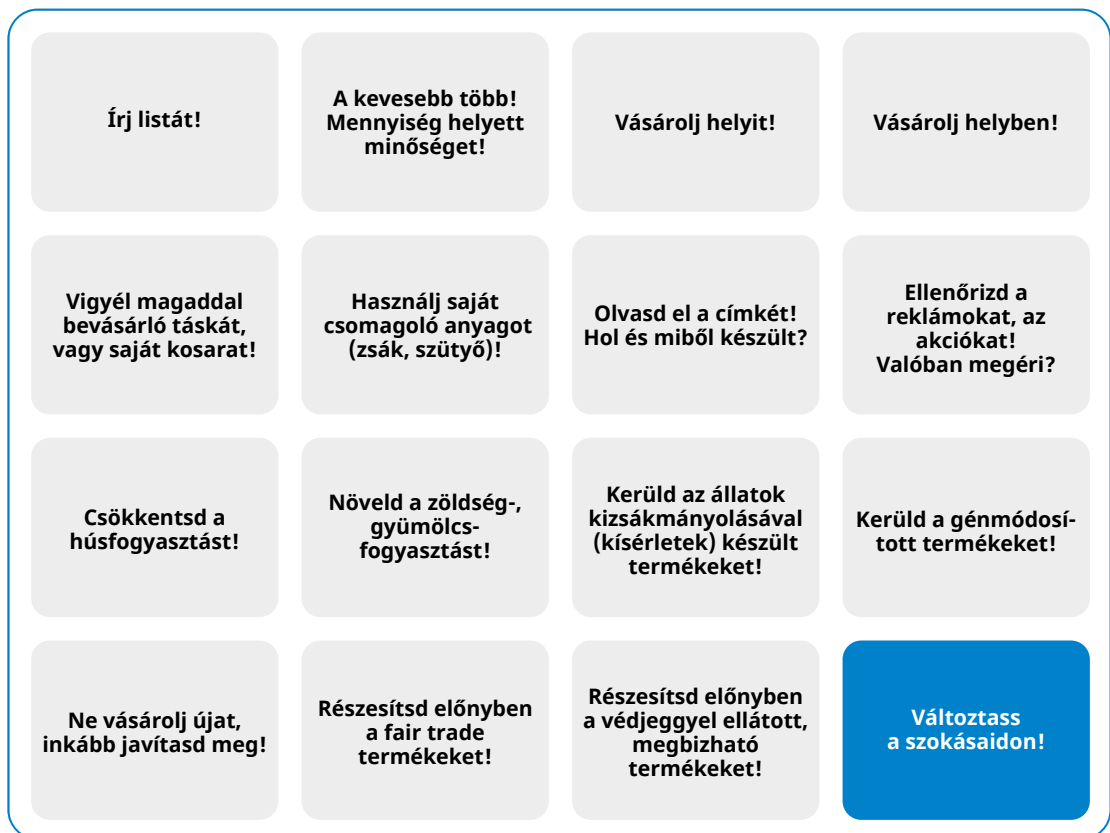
Írj listát!

A kevesebb több! Mennyiség helyett minőséget!

Vásárolj helyit!

Vásárolj helyben!

Vigyél magaddal bevásárló táskát, vagy saját kosarat!

Használj saját csomagoló anyagot (zsák, szütyő)!

Olvasd el a címkét! Hol és miből készült?

Ellenőrizd a reklámokat, az akciókat! Valóban megéri?

Csökkentsd a húsfogyasztást!

Növeld a zöldség-, gyümölcs-fogyasztást!

Kerüld az állatok kizsákmányolásával (kísérletek) készült termékeket!

Kerüld a génmódosított termékeket!

Ne vásárolj újat, inkább javítasd meg!

Részesítsd előnyben a fair trade termékeket!

Részesítsd előnyben a védjeggyel ellátott, megbizható termékeket!

Változtass a szokásaidon!